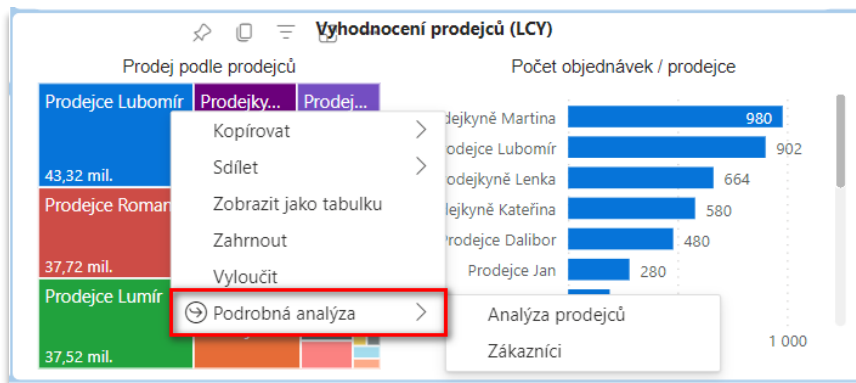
Vyhodnocení prodejců (LCY)

Prodej podle prodejců

Prodejce Lubomír
Prodejky...
Prodej...
43,32 mil.
Prodejce Roman
37,72 mil.
Prodejce Lumír
37,52 mil.

Kopírovat
Sdílet
Zobrazit jako tabulku
Zahrnout
Vyloučit
Podrobná analýza

Analýza prodejců
Zákazníci

Počet objednávek / prodejce

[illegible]dejkyně Martina 980
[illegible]rodejce Lubomír 902
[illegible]rodejkyně Lenka 664
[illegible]dejkyně Kateřina 580
Prodejce Dalibor 480
Prodejce Jan 280

1 000